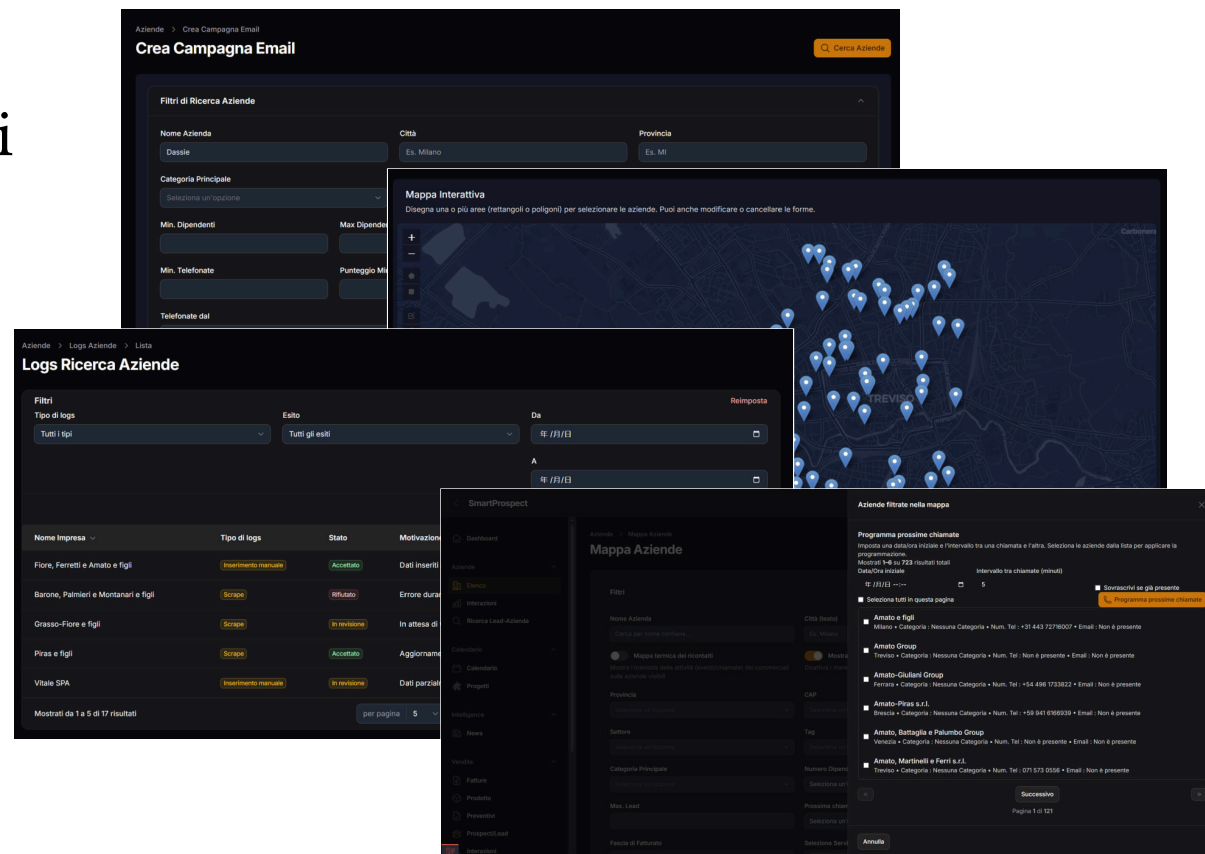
i

Aziende > Crea Campagna Email

Crea Campagna Email

Cerca Aziende

Filtri di Ricerca Aziende

Nome Azienda
Dassie

Città
Es. Milano

Provincia
Es. MI

Categoria Principale
Seleziona un'opzione

Min. Dipendenti

Max Dipenden

Min. Telefonate

Punteggio Mi

Telefonate dal

Mappa Interattiva

Disegna una o più aree (rettangoli o poligoni) per selezionare le aziende. Puoi anche modificare o cancellare le forme.

+
−

TREVISO

Aziende > Logs Aziende > Lista

Logs Ricerca Aziende

Filtri

Reimposta

Tipo di logs
Tutti i tipi

Esito
Tutti gli esiti

Da
年 /月/日

A
年 /月/日

| Nome Impresa | Tipo di logs | Stato | Motivazio |
|---|---|---|---|
| Fiore, Ferretti e Amato e figli | Inserimento manuale | Accettato | Dati inseriti |
| Barone, Palmieri e Montanari e figli | Scrape | Rifiutato | Errore dura |
| Grasso-Fiore e figli | Scrape | In revisione | In attesa di |
| Piras e figli | Scrape | Accettato | Aggiorname |
| Vitale SPA | Inserimento manuale | In revisione | Dati parzial |

Mostrati da 1 a 5 di 17 risultati

per pagina 5

SmartProspect

Dashboard

Aziende

Elenco

Interazioni

Ricerca Lead-Aziende

Calendario

Calendario

Progetti

Intelligence

News

Vendita

Fatture

Prodotto

Preventivi

Prospect/Lead

Interazioni

Aziende > Mappa Aziende

Mappa Aziende

Filtri

Nome Azienda
Cerca per nome azienda...

Città (testo)
Es. Milano

Mappa termica dei ricontatti

Provincia

CAP

Settore

Tag

Categoria Principale

Numero Dipend

Max. Lead

Prossima chiam

Fascia di Fatturato

Seleziona Servi

Aziende filtrate nella mappa

Programma prossime chiamate

Imposta una data/ora iniziale e l'intervallo tra una chiamata e l'altra. Seleziona le aziende dalla lista per applicare la programmazione.

Mostrati 1-6 su 723 risultati totali

Data/Ora iniziale
年 /月/日 --:--

Intervallo tra chiamate (minuti)
5

Sovrascrivi se già presente

Seleziona tutti in questa pagina

Programma prossime chiamate

Amato e figli
Milano • Categoria : Nessuna Categoria • Num. Tel : +31 443 72716007 • Email : Non è presente

Amato Group
Treviso • Categoria : Nessuna Categoria • Num. Tel : Non è presente • Email : Non è presente

Amato-Giuliani Group
Ferrara • Categoria : Nessuna Categoria • Num. Tel : +54 496 1733822 • Email : Non è presente

Amato-Piras s.r.l.
Brescia • Categoria : Nessuna Categoria • Num. Tel : +59 941 6166939 • Email : Non è presente

Amato, Battaglia e Palumbo Group
Venezia • Categoria : Nessuna Categoria • Num. Tel : Non è presente • Email : Non è presente

Amato, Martinelli e Ferri s.r.l.
Treviso • Categoria : Nessuna Categoria • Num. Tel : 071 573 0556 • Email : Non è presente

Successivo

Pagina 1 di 121

Annulla